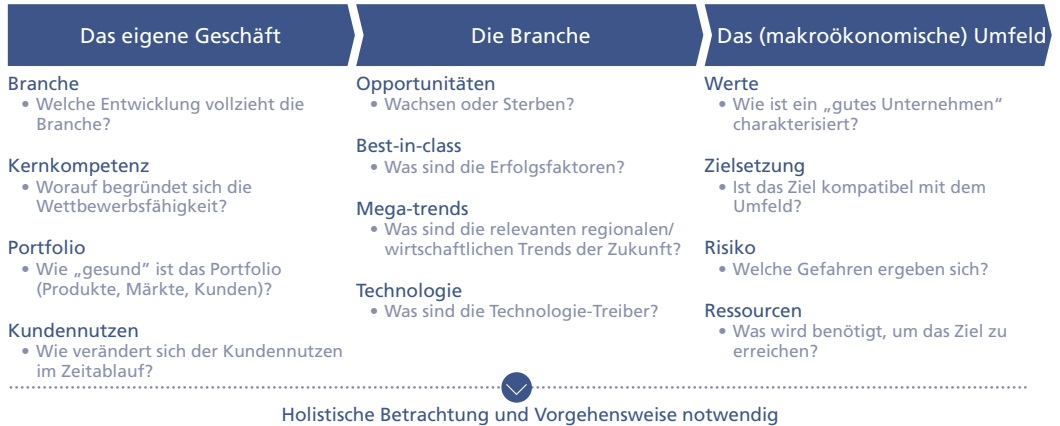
Das eigene Geschäft

Branche
• Welche Entwicklung vollzieht die Branche?

Kernkompetenz
• Worauf begründet sich die Wettbewerbsfähigkeit?

Portfolio
• Wie „gesund" ist das Portfolio (Produkte, Märkte, Kunden)?

Kundennutzen
• Wie verändert sich der Kundennutzen im Zeitablauf?

Die Branche

Opportunitäten
• Wachsen oder Sterben?

Best-in-class
• Was sind die Erfolgsfaktoren?

Mega-trends
• Was sind die relevanten regionalen/ wirtschaftlichen Trends der Zukunft?

Technologie
• Was sind die Technologie-Treiber?

Das (makroökonomische) Umfeld

Werte
• Wie ist ein „gutes Unternehmen" charakterisiert?

Zielsetzung
• Ist das Ziel kompatibel mit dem Umfeld?

Risiko
• Welche Gefahren ergeben sich?

Ressourcen
• Was wird benötigt, um das Ziel zu erreichen?

Holistische Betrachtung und Vorgehensweise notwendig